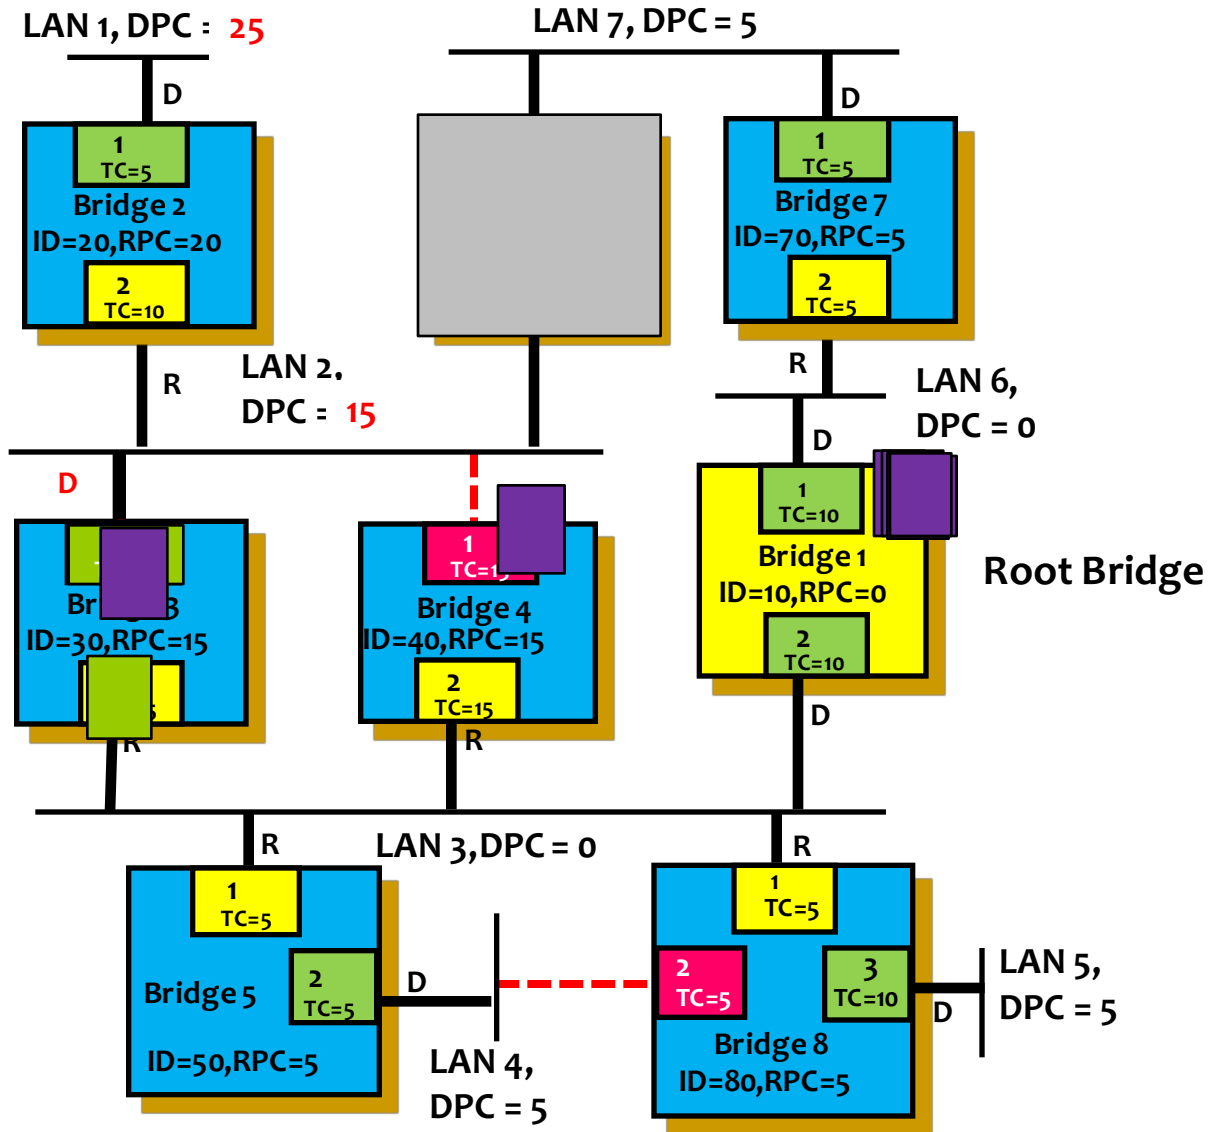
LAN 1, DPC = 25

LAN 7, DPC = 5

D

1
TC=5

Bridge 2
ID=20,RPC=20

2
TC=10

D

1
TC=5

Bridge 7
ID=70,RPC=5

2
TC=5

R

LAN 2,
DPC = 15

R

LAN 6,
DPC = 0

D

D

1
TC=10

Bridge 1
ID=10,RPC=0

2
TC=10

Root Bridge

Br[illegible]
ID=30,RPC=15

R

1
TC=1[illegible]

Bridge 4
ID=40,RPC=15

2
TC=15

R

D

R

LAN 3,DPC = 0

R

1
TC=5

Bridge 5

2
TC=5

D

ID=50,RPC=5

LAN 4,
DPC = 5

1
TC=5

2
TC=5

3
TC=10

D

LAN 5,
DPC = 5

Bridge 8
ID=80,RPC=5